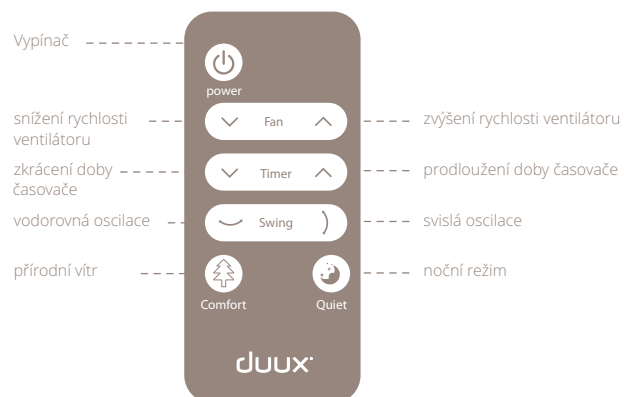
Vypínač

power

snížení rychlosti ventilátoru

Fan

zvýšení rychlosti ventilátoru

zkrácení doby časovače

Timer

prodloužení doby časovače

vodorovná oscilace

Swing

svislá oscilace

přírodní vítr

Comfort

Quiet

noční režim

duux